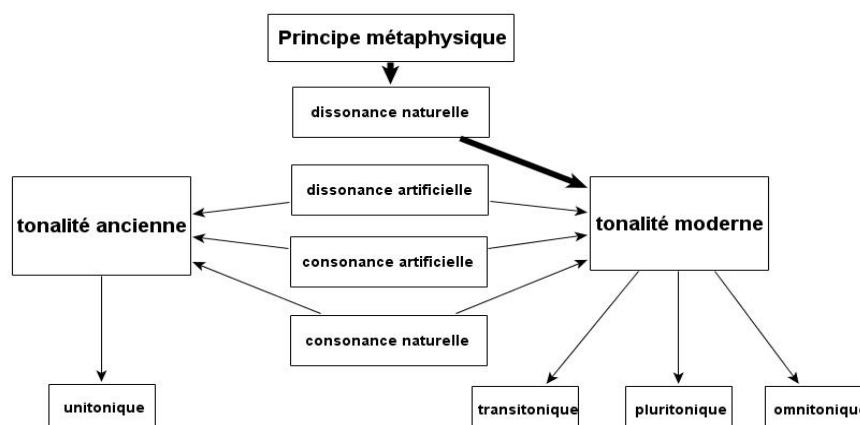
Principe métaphysique

dissonance naturelle

tonalité ancienne

dissonance artificielle

consonance artificielle

consonance naturelle

tonalité moderne

unitonique

transitonique

pluritonique

omnitoniqu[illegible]